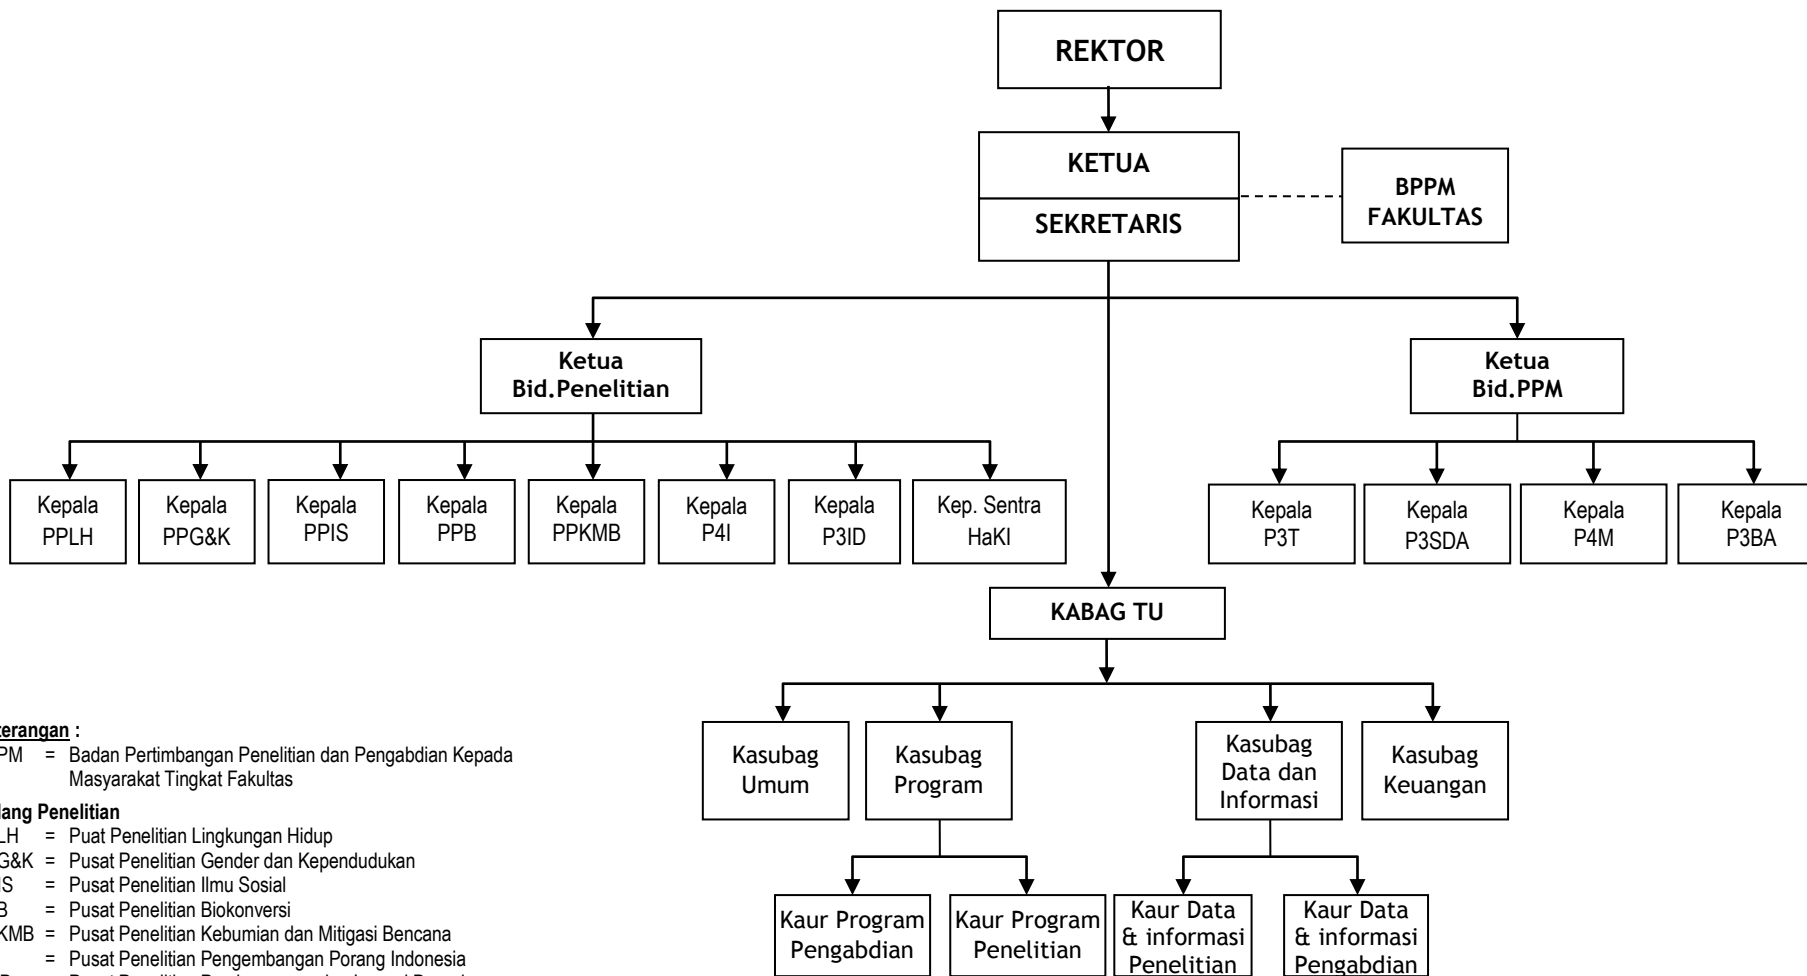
REKTOR

KETUA

SEKRETARIS

BPPM FAKULTAS

Ketua Bid.Penelitian

Ketua Bid.PPM

Kepala PPLH

Kepala PPG&K

Kepala PPIS

Kepala PPB

Kepala PPKMB

Kepala P4I

Kepala P3ID

Kep. Sentra HaKI

Kepala P3T

Kepala P3SDA

Kepala P4M

Kepala P3BA

KABAG TU

Kasubag Umum

Kasubag Program

Kasubag Data dan Informasi

Kasubag Keuangan

Kaur Program Pengabdian

Kaur Program Penelitian

Kaur Data & informasi Penelitian

Kaur Data & informasi Pengabdian

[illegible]terangan :
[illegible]PM = Badan Pertimbangan Penelitian dan Pengabdian Kepada Masyarakat Tingkat Fakultas

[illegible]dang Penelitian
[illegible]LH = Puat Penelitian Lingkungan Hidup
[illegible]G&K = Pusat Penelitian Gender dan Kependudukan
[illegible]S = Pusat Penelitian Ilmu Sosial
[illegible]B = Pusat Penelitian Biokonversi
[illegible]KMB = Pusat Penelitian Kebumian dan Mitigasi Bencana
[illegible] = Pusat Penelitian Pengembangan Porang Indonesia
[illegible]